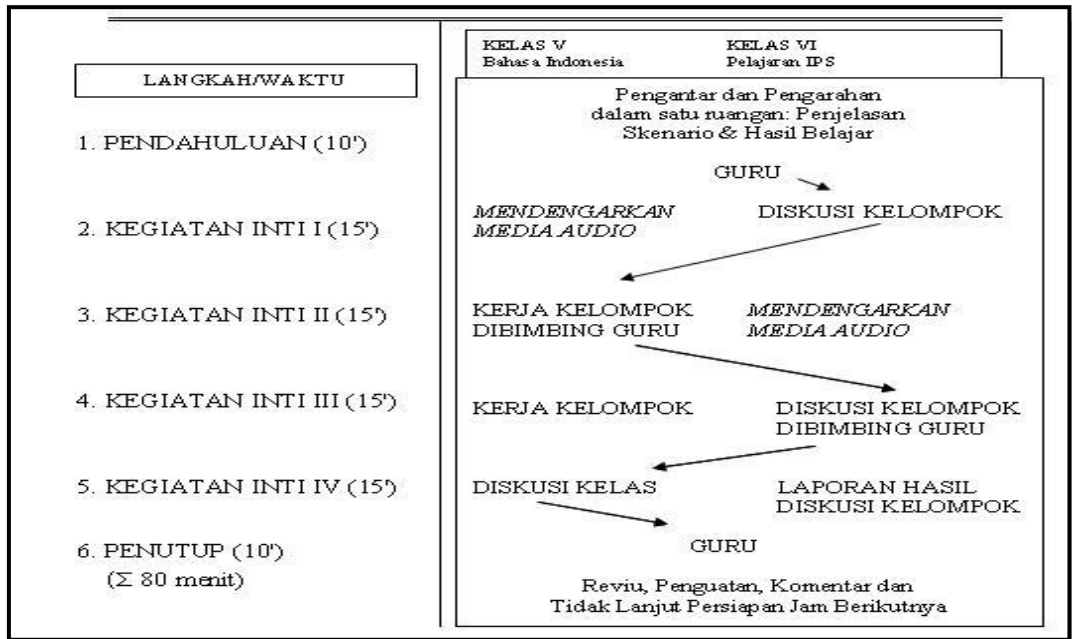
LANGKAH/WAKTU

1. PENDAHULUAN (10')

2. KEGIATAN INTI I (15')

3. KEGIATAN INTI II (15')

4. KEGIATAN INTI III (15')

5. KEGIATAN INTI IV (15')

6. PENUTUP (10')
($\Sigma$ 80 menit)

| KELAS V Bahasa Indonesia | KELAS VI Pelajaran IPS |
|---|---|

Pengantar dan Pengarahan dalam satu ruangan: Penjelasan Skenario & Hasil Belajar

GURU

MENDENGARKAN MEDIA AUDIO

DISKUSI KELOMPOK

KERJA KELOMPOK DIBIMBING GURU

MENDENGARKAN MEDIA AUDIO

KERJA KELOMPOK

DISKUSI KELOMPOK DIBIMBING GURU

DISKUSI KELAS

LAPORAN HASIL DISKUSI KELOMPOK

GURU

Reviu, Penguatan, Komentar dan Tidak Lanjut Persiapan Jam Berikutnya